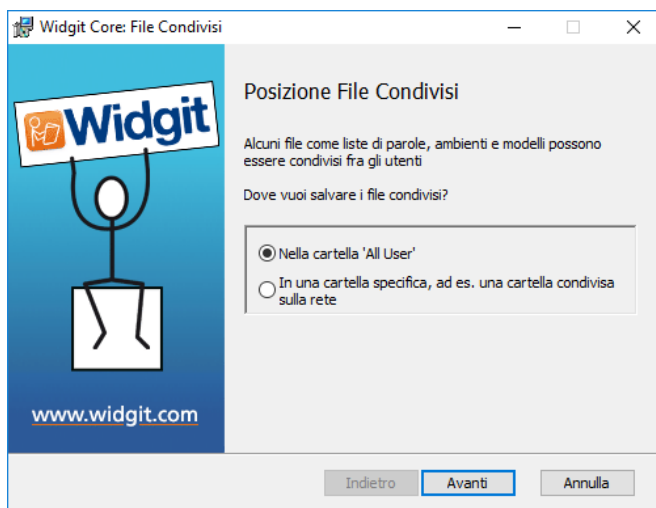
Widgit Core: File Condivisi

Widgit

www.widgit.com

Posizione File Condivisi

Alcuni file come liste di parole, ambienti e modelli possono essere condivisi fra gli utenti

Dove vuoi salvare i file condivisi?

Nella cartella 'All User'

In una cartella specifica, ad es. una cartella condivisa sulla rete

Indietro
Avanti
Annulla